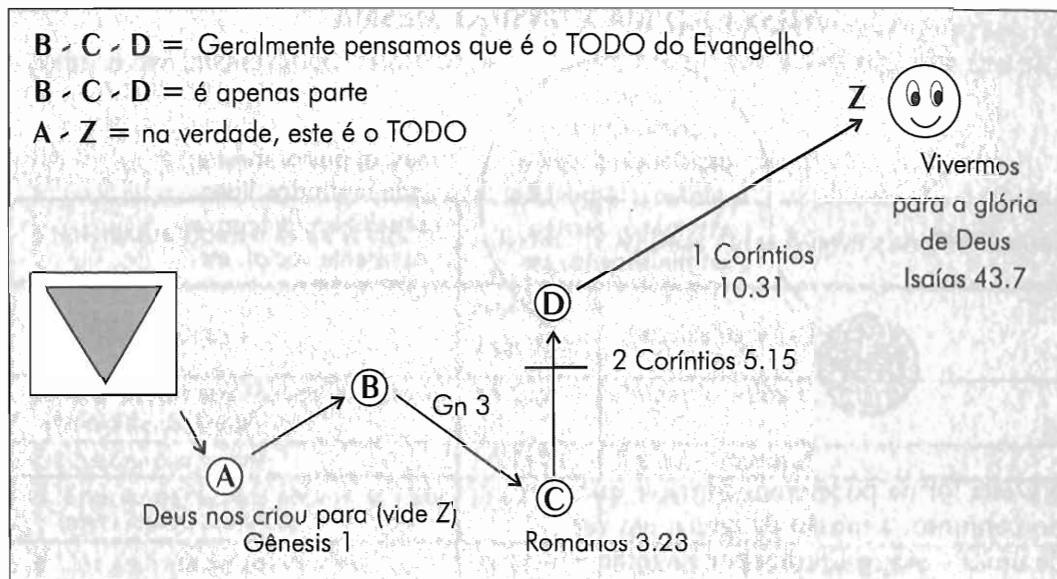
B - C - D = Geralmente pensamos que é o TODO do Evangelho

B - C - D = é apenas parte

A - Z = na verdade, este é o TODO

Z

Vivermos para a glória de Deus Isaías 43.7

1 Coríntios 10.31

D

2 Coríntios 5.15

B

Gn 3

A

Deus nos criou para (vide Z) Gênesis 1

C

Romanos 3.23